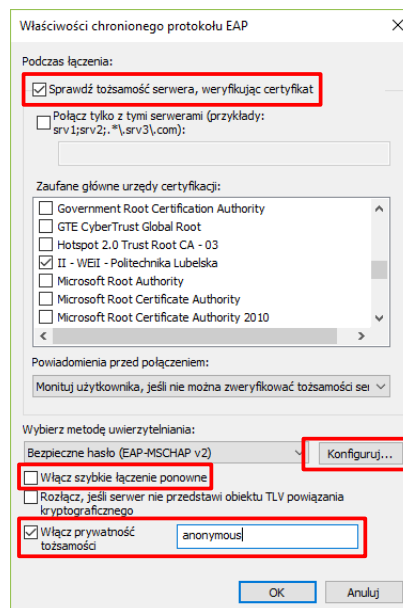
Właściwości chronionego protokołu EAP

Podczas łączenia:

Sprawdź tożsamość serwera, weryfikując certyfikat

Połącz tylko z tymi serwerami (przykłady: srv1;srv2;.*\.srv3\.com):

Zaufane główne urzędy certyfikacji:

Government Root Certification Authority
GTE CyberTrust Global Root
Hotspot 2.0 Trust Root CA - 03
II - WEiI - Politechnika Lubelska
Microsoft Root Authority
Microsoft Root Certificate Authority
Microsoft Root Certificate Authority 2010

Powiadomienia przed połączeniem:

Monituj użytkownika, jeśli nie można zweryfikować tożsamości ser

Wybierz metodę uwierzytelniania:

Bezpieczne hasło (EAP-MSCHAP v2)

Konfiguruj...

Włącz szybkie łączenie ponowne

Rozłącz, jeśli serwer nie przedstawi obiektu TLV powiązania kryptograficznego

Włącz prywatność tożsamości

anonymous

OK

Anuluj